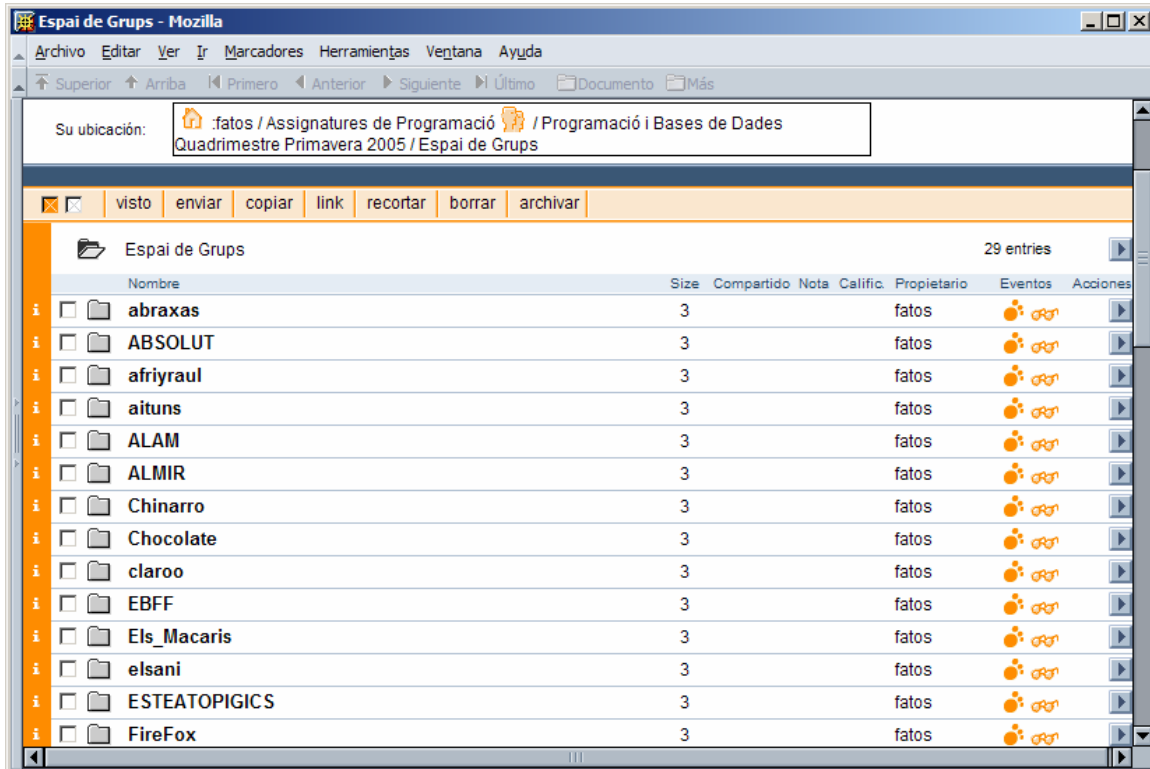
Espai de Grups - Mozilla

Archivo Editar Ver Ir Marcadores Herramientas Ventana Ayuda

Superior Arriba Primero Anterior Siguiente Último Documento Más

Su ubicación: :fatos / Assignatures de Programació / Programació i Bases de Dades Quadrimestre Primavera 2005 / Espai de Grups

visto | enviar | copiar | link | recortar | borrar | archivar

Espai de Grups 29 entries

| | Nombre | Size | Compartido | Nota | Calific. | Propietario | Eventos | Acciones |
|---|---|---|---|---|---|---|---|---|
| i | abraxas | 3 | | | | fatos | | |
| i | ABSOLUT | 3 | | | | fatos | | |
| i | afriyraul | 3 | | | | fatos | | |
| i | aituns | 3 | | | | fatos | | |
| i | ALAM | 3 | | | | fatos | | |
| i | ALMIR | 3 | | | | fatos | | |
| i | Chinarro | 3 | | | | fatos | | |
| i | Chocolate | 3 | | | | fatos | | |
| i | claroo | 3 | | | | fatos | | |
| i | EBFF | 3 | | | | fatos | | |
| i | Els_Macaris | 3 | | | | fatos | | |
| i | elsani | 3 | | | | fatos | | |
| i | ESTEATOPIGICS | 3 | | | | fatos | | |
| i | FireFox | 3 | | | | fatos | | |